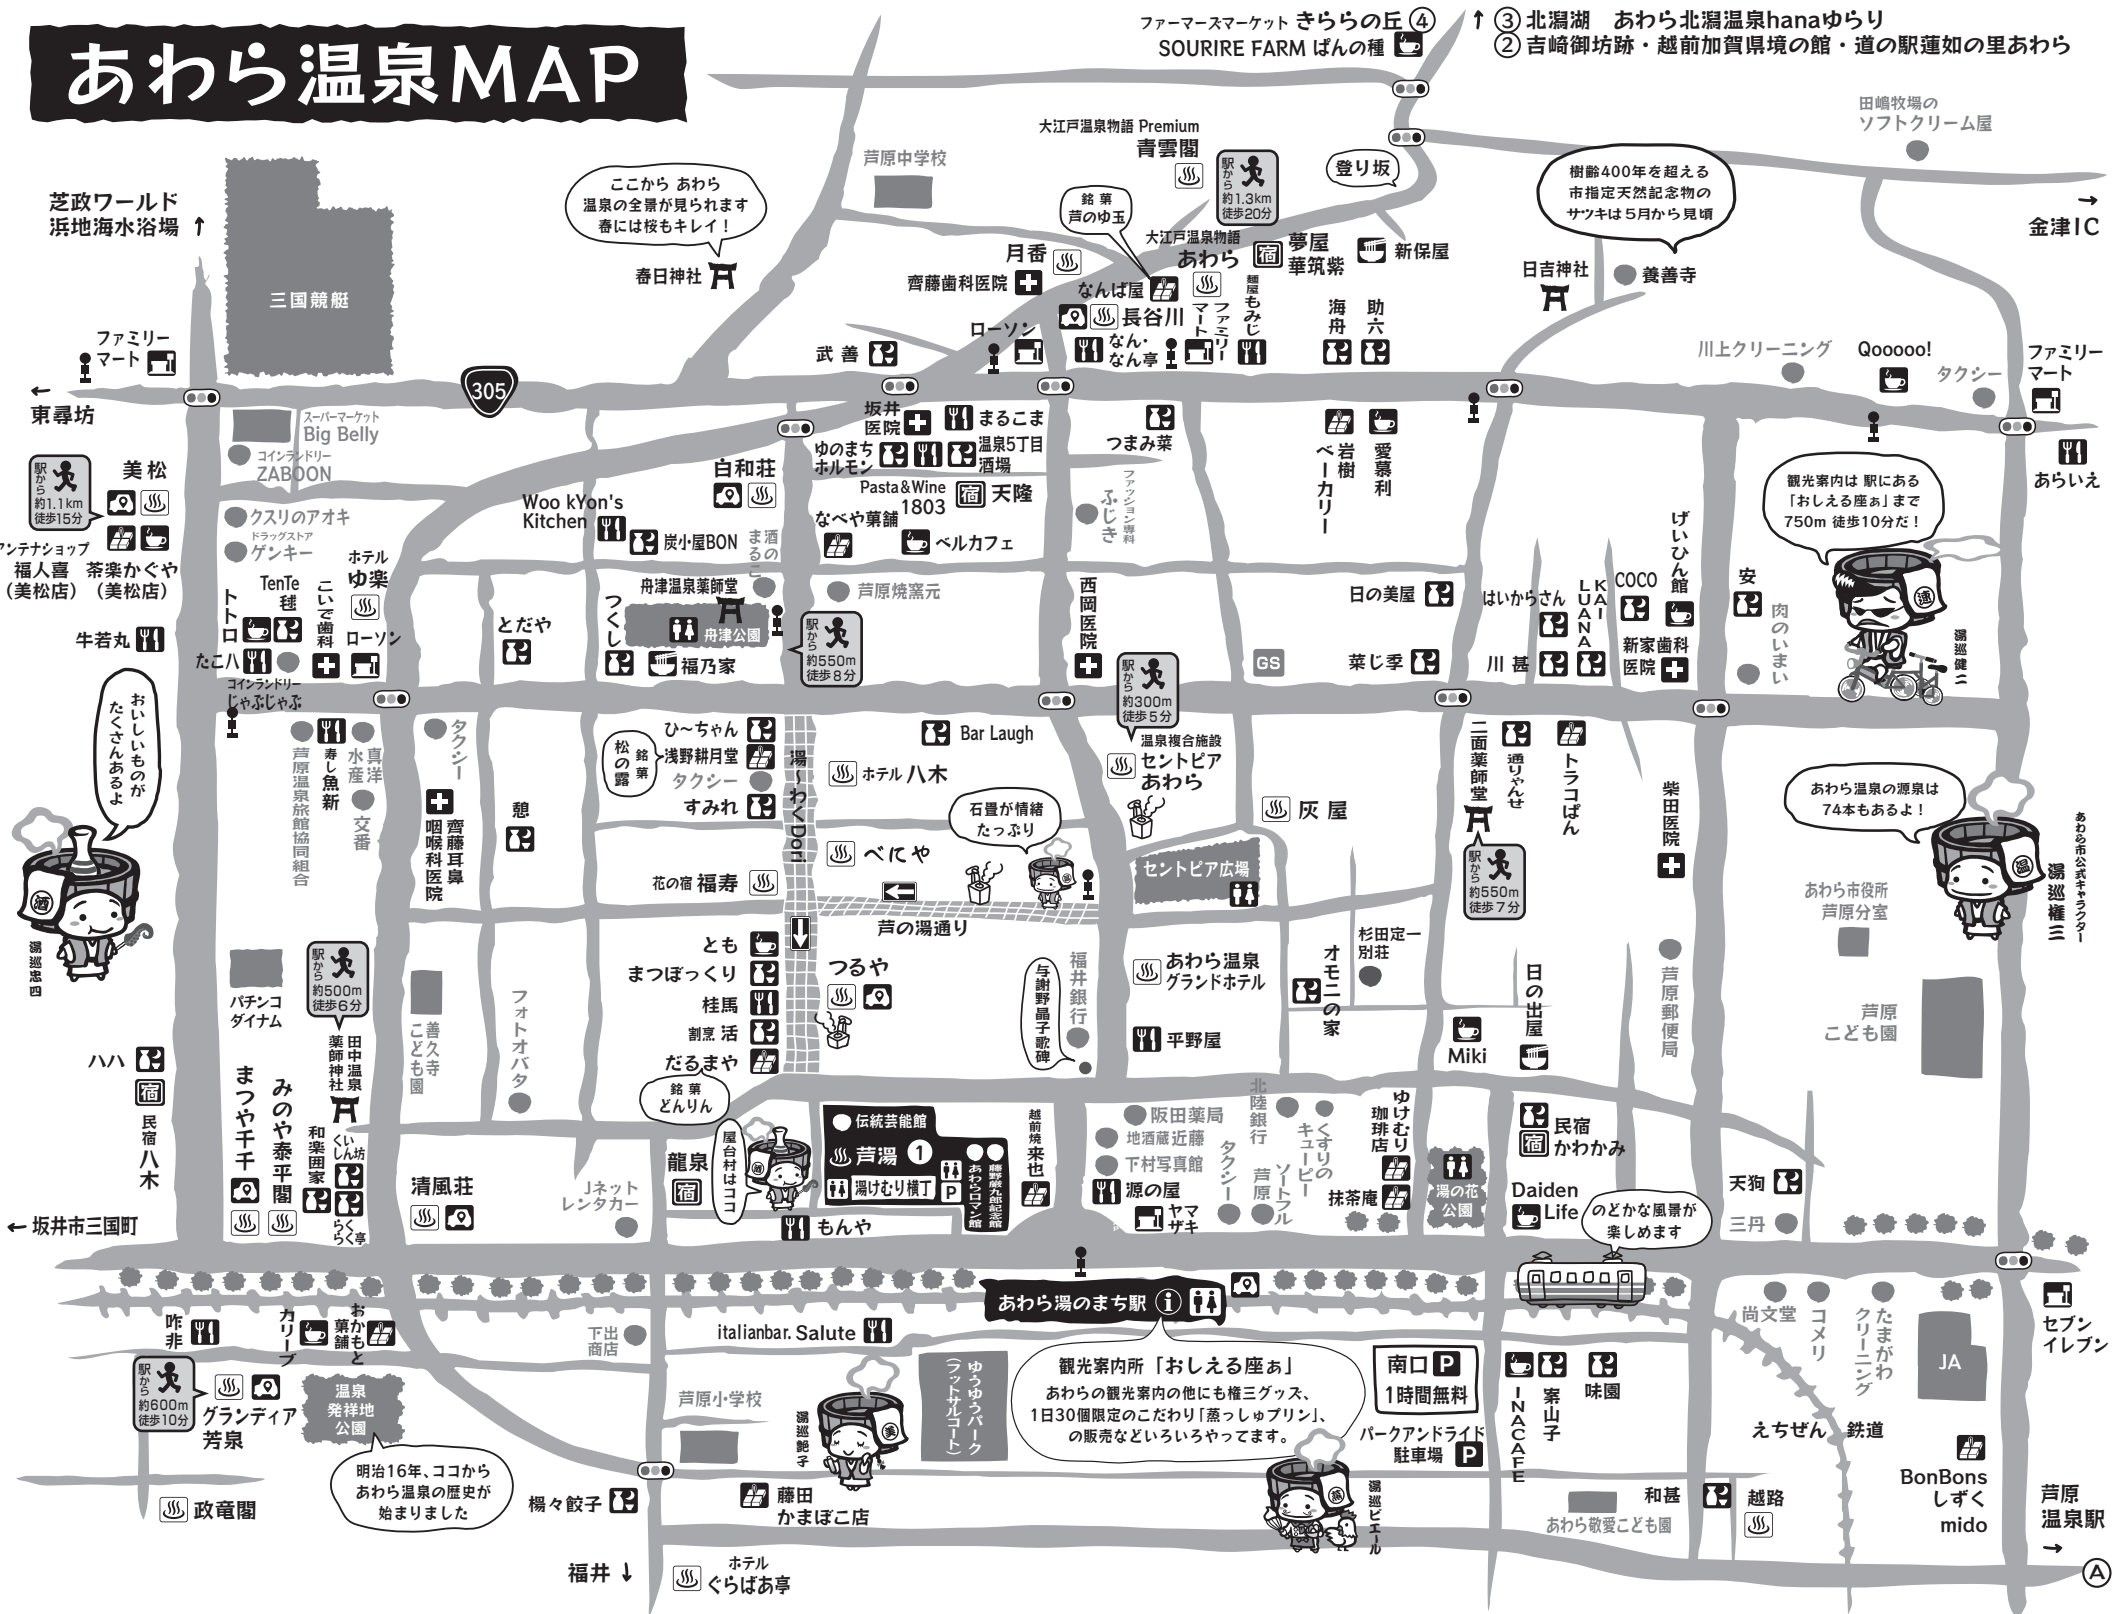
あわら温泉MAP

ファーマーズマーケット きららの丘 ④
SOURIRE FARM ぱんの種
↑ ③ 北潟湖　あわら北潟温泉hanaゆらり
② 吉崎御坊跡・越前加賀県境の館・道の駅蓮如の里あわら

田嶋牧場の ソフトクリーム屋

大江戸温泉物語 Premium 青雲閣
駅から 約1.3km 徒歩20分
登り坂
芦原中学校
ここから あわら 温泉の全景が見られます 春には桜もキレイ！
春日神社
樹齢400年を超える 市指定天然記念物の サツキは５月から見頃
金津IC →
芝政ワールド 浜地海水浴場 ↑
銘菓 芦のゆ玉
大江戸温泉物語 あわら
夢屋 華筑紫
新保屋
日吉神社
養善寺
月香
齊藤歯科医院
なんば屋
麺屋もみじ
ファミリーマート
海舟
助六
三国競艇
ローソン
長谷川
なん・なん亭
ファミリーマート
武善
川上クリーニング
Qooooo!
ファミリーマート
タクシー
← 東尋坊
305
スーパーマーケット Big Belly
坂井医院
まるこま
つまみ菜
岩樹ベーカリー
愛慕利
ゆのまち ホルモン
温泉5丁目 酒場
コインランドリー ZABOON
駅から 約1.1km 徒歩15分
美松
白和荘
Pasta&Wine 1803
天隆
ファッション専科 ふじき
あらいえ
観光案内は 駅にある 「おしえる座ぁ」まで 750m 徒歩10分だ！
クスリのアオキ
Woo kYon's Kitchen
炭小屋BON
なべや菓舗
ベルカフェ
ドラッグストア ゲンキー
アンテナショップ 福人喜 （美松店）
茶楽かぐや （美松店）
酒のまるこ
げいひん館
ホテル ゆ楽
芦原焼窯元
COCO
KAI LUANA
安
トトロ
TenTe 毬
こいで歯科
舟津温泉薬師堂
日の美屋
はいからさん
肉のいまい
つくし
舟津公園
とだや
牛若丸
ローソン
西岡医院
新家歯科医院
湯巡健二
駅から 約550m 徒歩８分
GS
たこ八
福乃家
菜じ季
川甚
コインランドリー じゃぶじゃぶ
駅から 約300m 徒歩５分
おいしいものが たくさんあるよ
寿し魚新
水産真洋
ひ～ちゃん
Bar Laugh
二面薬師堂
通りゃんせ
トラコぱん
タクシー
銘菓 松の露
浅野耕月堂
湯～わくDori
温泉複合施設 セントピア あわら
柴田医院
あわら温泉の源泉は 74本もあるよ！
芦原温泉旅館協同組合
交番
タクシー
ホテル 八木
齊藤耳鼻咽喉科医院
憩
すみれ
灰屋
あわら市公式キャラクター
石畳が情緒 たっぷり
べにや
セントピア広場
湯巡権三
湯巡忠四
花の宿 福寿
あわら市役所 芦原分室
芦の湯通り
駅から 約550m 徒歩７分
駅から 約500m 徒歩６分
とも
つるや
あわら温泉 グランドホテル
杉田定一 別荘
福井銀行
与謝野晶子歌碑
まつぼっくり
オモニの家
日の出屋
芦原郵便局
芦原 こども園
パチンコ ダイナム
善久寺こども園
フォトオバタ
桂馬
割烹 活
平野屋
Miki
田中温泉薬師神社
だるまや
ハハ
銘菓 どんりん
伝統芸能館
阪田薬局
北陸銀行
くすりのキューピー
ゆけむり珈琲店
民宿 かわかみ
民宿八木
まつや千千
みのや泰平閣
和楽囲家
くいしん坊
屋台村はココ
龍泉
芦湯 ①
藤野厳九郎記念館
あわらロマン館
越前焼来也
地酒蔵近藤
タクシー
芦原ソフトル
湯の花公園
天狗
清風荘
Jネット レンタカー
湯けむり横丁
下村写真館
源の屋
抹茶庵
Daiden Life
のどかな風景が 楽しめます
らくらく亭
もんや
ヤマザキ
三丹
← 坂井市三国町
あわら湯のまち駅
セブンイレブン
咋非
カリーブ
おかもと菓舗
italianbar. Salute
尚文堂
コメリ
たまがわクリーニング
下出商店
観光案内所「おしえる座ぁ」
あわらの観光案内の他にも権三グッズ、 1日30個限定のこだわり「蒸っしゅプリン」、 の販売などいろいろやってます。
南口 1時間無料
味園
JA
駅から 約600m 徒歩10分
グランディア 芳泉
温泉発祥地公園
芦原小学校
ゆうゆうパーク (フットサルコート)
湯巡艶子
INACAFE
寒山子
えちぜん 鉄道
パークアンドライド 駐車場
明治16年、ココから あわら温泉の歴史が 始まりました
BonBons しずく mido
政竜閣
楊々餃子
藤田 かまぼこ店
湯巡ピエール
和甚
越路
あわら敬愛こども園
芦原 温泉駅 →
福井 ↓
ホテル ぐらばあ亭
Ⓐ